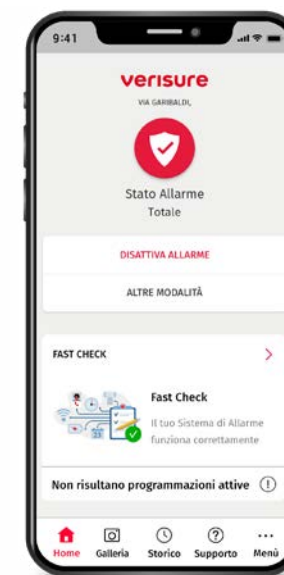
9:41

verisure

VIA GARIBALDI,

Stato Allarme
Totale

DISATTIVA ALLARME

ALTRE MODALITÀ

FAST CHECK

Fast Check

Il tuo Sistema di Allarme funziona correttamente

Non risultano programmazioni attive

Home Galleria Storico Supporto Menù